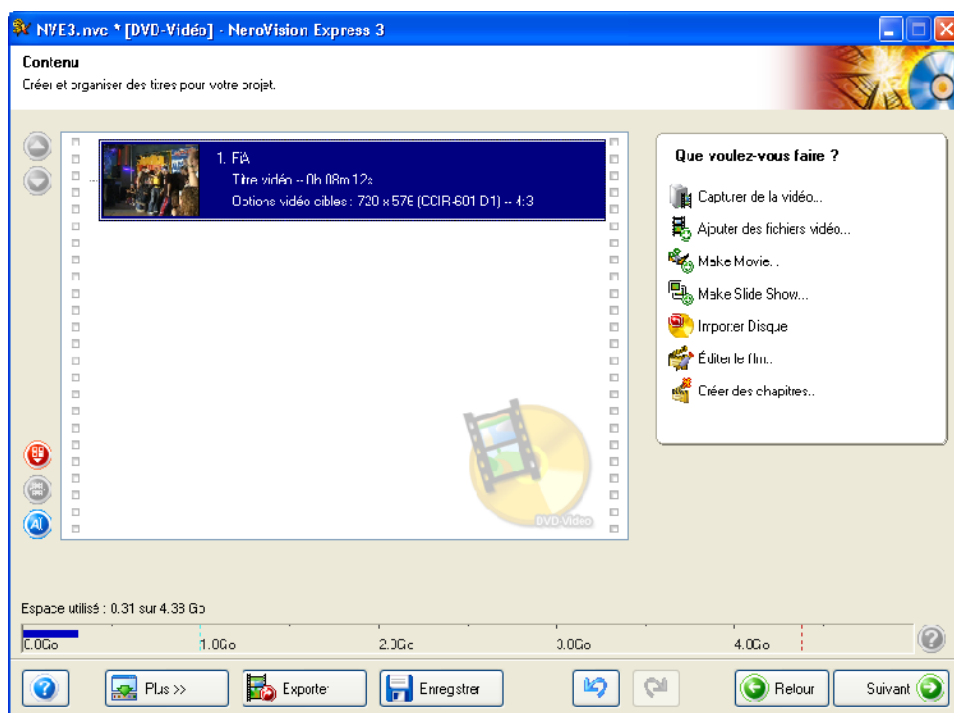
NVE3.nvc * [DVD-Vidéo] - NeroVision Express 3

Contenu

Créer et organiser des titres pour votre projet.

1. FiA

Titre vidéo -- 0h 08m 12s

Options vidéo cibles : 720 x 576 (CCIR-601 D1) -- 4:3

DVD-Video

Que voulez-vous faire ?

Capturer de la vidéo...

Ajouter des fichiers vidéo...

Make Movie...

Make Slide Show...

Importer Disque

Éditer le film...

Créer des chapitres...

Espace utilisé : 0.31 sur 4.38 Go

0.0Go 1.0Go 2.0Go 3.0Go 4.0Go

Plus >>

Exporter

Enregistrer

Retour

Suivant